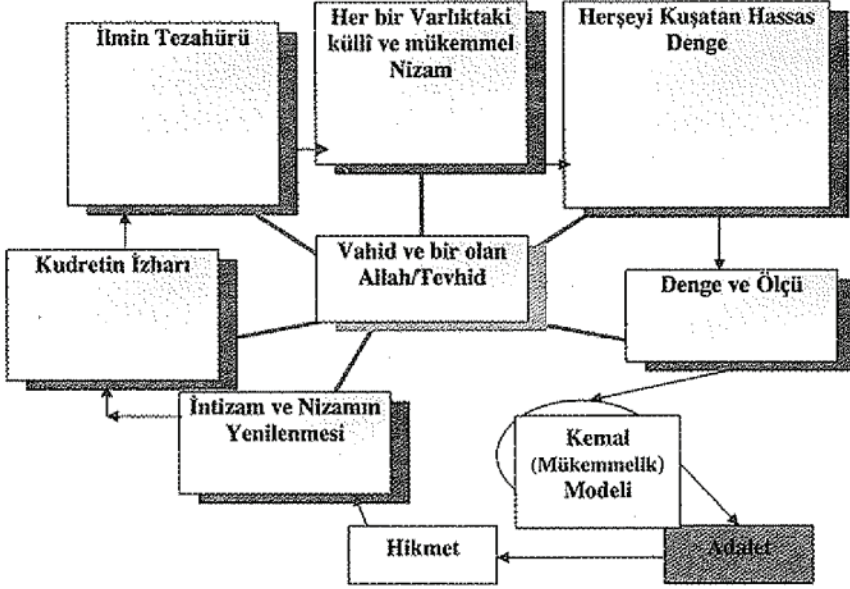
İlmin Tezahürü

Her bir Varlıktaki küllî ve mükemmel Nizam

Herşeyi Kuşatan Hassas Denge

Kudretin İzharı

Vahid ve bir olan Allah/Tevhid

Denge ve Ölçü

İntizam ve Nizamın Yenilenmesi

Kemal (Mükemmelik) Modeli

Hikmet

Adalet